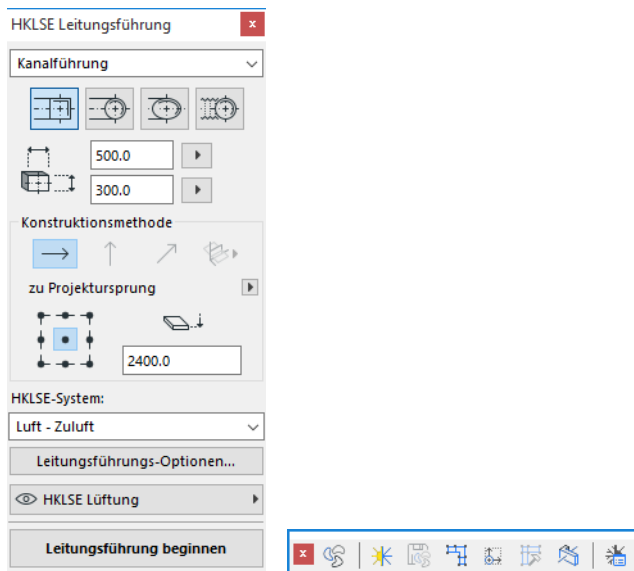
HKLSE Leitungsführung

Kanalführung

500.0

300.0

Konstruktionsmethode

zu Projektursprung

2400.0

HKLSE-System:

Luft - Zuluft

Leitungsführungs-Optionen...

HKLSE Lüftung

Leitungsführung beginnen